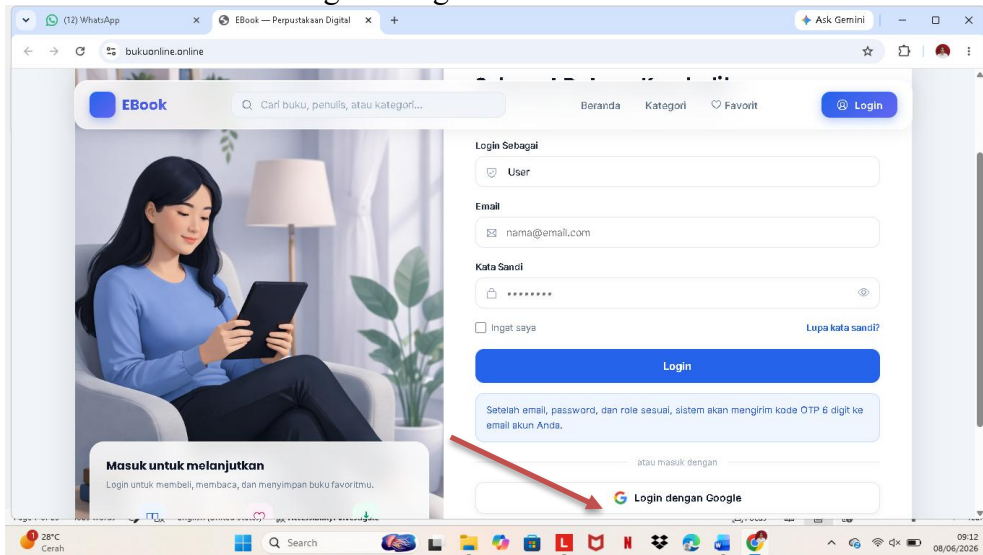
(12) WhatsApp
EBook — Perpustakaan Digital
Ask Gemini
bukuonline.online

EBook
Cari buku, penulis, atau kategori...
Beranda
Kategori
Favorit
Login

Login Sebagai
User
Email
nama@email.com
Kata Sandi
••••••••
Ingat saya
Lupa kata sandi?
Login
Setelah email, password, dan role sesuai, sistem akan mengirim kode OTP 6 digit ke email akun Anda.
atau masuk dengan
Login dengan Google

Masuk untuk melanjutkan
Login untuk membeli, membaca, dan menyimpan buku favoritmu.

28°C
Cerah
Search
09:12
08/06/2026